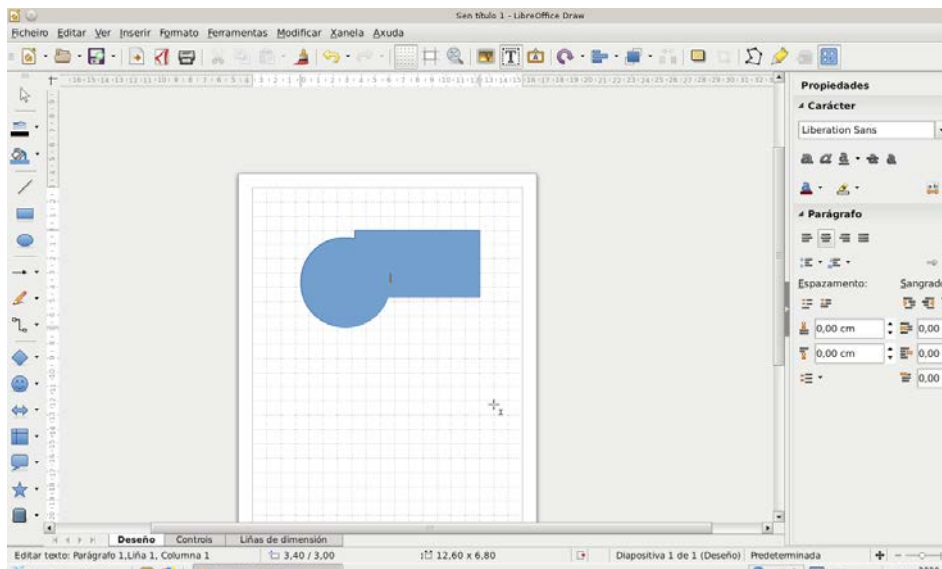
Sen título 1 - LibreOffice Draw

Ficheiro Editar Ver Inserir Formato Ferramentas Modificar Xanela Axuda

Propiedades
Carácter
Liberation Sans
Parágrafo
Espazamento:
Sangrado
0,00 cm
0,00 cm
0,00
0,00
0,00

Deseño Controis Liñas de dimensión

Editar texto: Parágrafo 1,Liña 1, Columna 1
3,40 / 3,00
12,60 x 6,80
Diapositiva 1 de 1 (Deseño)
Predeterminada